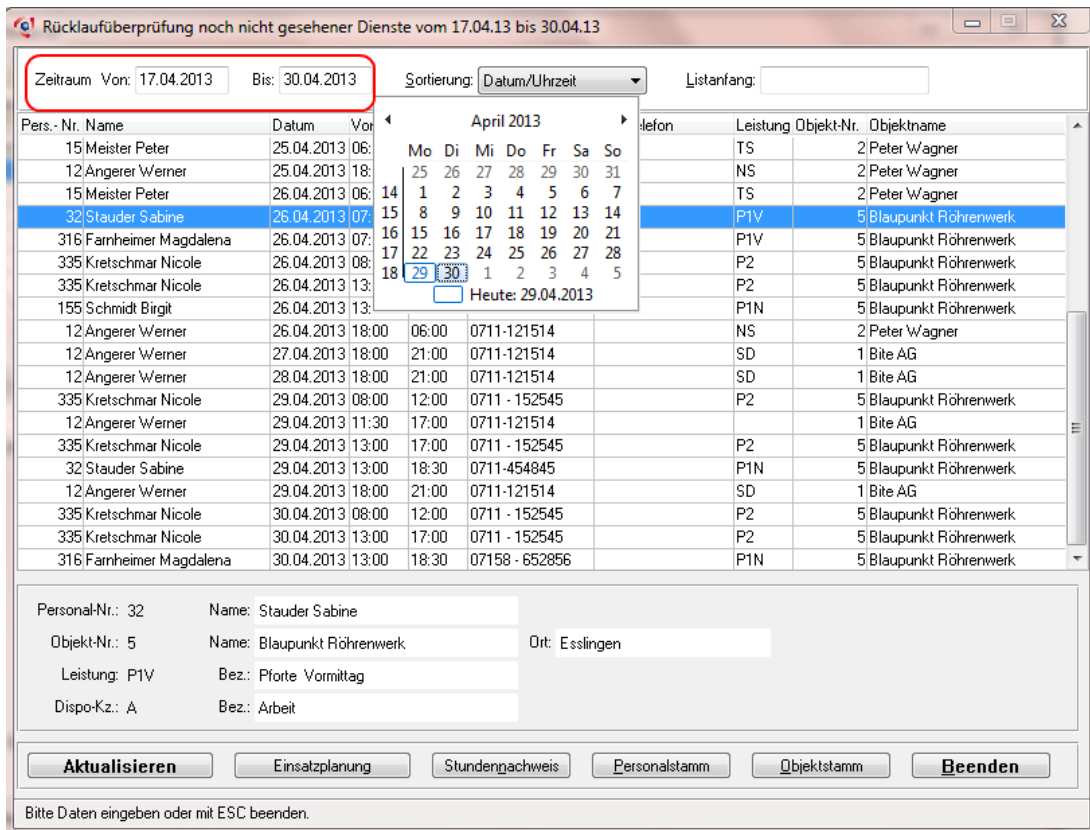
Rücklaufüberprüfung noch nicht gesehener Dienste vom 17.04.13 bis 30.04.13

Zeitraum Von: 17.04.2013 Bis: 30.04.2013 Sortierung: Datum/Uhrzeit Listanfang:

April 2013

| | Mo | Di | Mi | Do | Fr | Sa | So |
|---|---|---|---|---|---|---|---|
| | 25 | 26 | 27 | 28 | 29 | 30 | 31 |
| 14 | 1 | 2 | 3 | 4 | 5 | 6 | 7 |
| 15 | 8 | 9 | 10 | 11 | 12 | 13 | 14 |
| 16 | 15 | 16 | 17 | 18 | 19 | 20 | 21 |
| 17 | 22 | 23 | 24 | 25 | 26 | 27 | 28 |
| 18 | 29 | 30 | 1 | 2 | 3 | 4 | 5 |

Heute: 29.04.2013

| Pers.-Nr. | Name | Datum | Vo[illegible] | | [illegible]elefon | Leistung | Objekt-Nr. | Objektname |
|---|---|---|---|---|---|---|---|---|
| 15 | Meister Peter | 25.04.2013 | 06: | | | TS | 2 | Peter Wagner |
| 12 | Angerer Werner | 25.04.2013 | 18: | | | NS | 2 | Peter Wagner |
| 15 | Meister Peter | 26.04.2013 | 06: | | | TS | 2 | Peter Wagner |
| 32 | Stauder Sabine | 26.04.2013 | 07: | | | P1V | 5 | Blaupunkt Röhrenwerk |
| 316 | Farnheimer Magdalena | 26.04.2013 | 07: | | | P1V | 5 | Blaupunkt Röhrenwerk |
| 335 | Kretschmar Nicole | 26.04.2013 | 08: | | | P2 | 5 | Blaupunkt Röhrenwerk |
| 335 | Kretschmar Nicole | 26.04.2013 | 13: | | | P2 | 5 | Blaupunkt Röhrenwerk |
| 155 | Schmidt Birgit | 26.04.2013 | 13: | | | P1N | 5 | Blaupunkt Röhrenwerk |
| 12 | Angerer Werner | 26.04.2013 | 18:00 | 06:00 | 0711-121514 | NS | 2 | Peter Wagner |
| 12 | Angerer Werner | 27.04.2013 | 18:00 | 21:00 | 0711-121514 | SD | 1 | Bite AG |
| 12 | Angerer Werner | 28.04.2013 | 18:00 | 21:00 | 0711-121514 | SD | 1 | Bite AG |
| 335 | Kretschmar Nicole | 29.04.2013 | 08:00 | 12:00 | 0711 - 152545 | P2 | 5 | Blaupunkt Röhrenwerk |
| 12 | Angerer Werner | 29.04.2013 | 11:30 | 17:00 | 0711-121514 | | 1 | Bite AG |
| 335 | Kretschmar Nicole | 29.04.2013 | 13:00 | 17:00 | 0711 - 152545 | P2 | 5 | Blaupunkt Röhrenwerk |
| 32 | Stauder Sabine | 29.04.2013 | 13:00 | 18:30 | 0711-454845 | P1N | 5 | Blaupunkt Röhrenwerk |
| 12 | Angerer Werner | 29.04.2013 | 18:00 | 21:00 | 0711-121514 | SD | 1 | Bite AG |
| 335 | Kretschmar Nicole | 30.04.2013 | 08:00 | 12:00 | 0711 - 152545 | P2 | 5 | Blaupunkt Röhrenwerk |
| 335 | Kretschmar Nicole | 30.04.2013 | 13:00 | 17:00 | 0711 - 152545 | P2 | 5 | Blaupunkt Röhrenwerk |
| 316 | Farnheimer Magdalena | 30.04.2013 | 13:00 | 18:30 | 07158 - 652856 | P1N | 5 | Blaupunkt Röhrenwerk |

Personal-Nr.: 32 Name: Stauder Sabine
Objekt-Nr.: 5 Name: Blaupunkt Röhrenwerk Ort: Esslingen
Leistung: P1V Bez.: Pforte Vormittag
Dispo-Kz.: A Bez.: Arbeit

Aktualisieren | Einsatzplanung | Stundennachweis | Personalstamm | Objektstamm | Beenden

Bitte Daten eingeben oder mit ESC beenden.